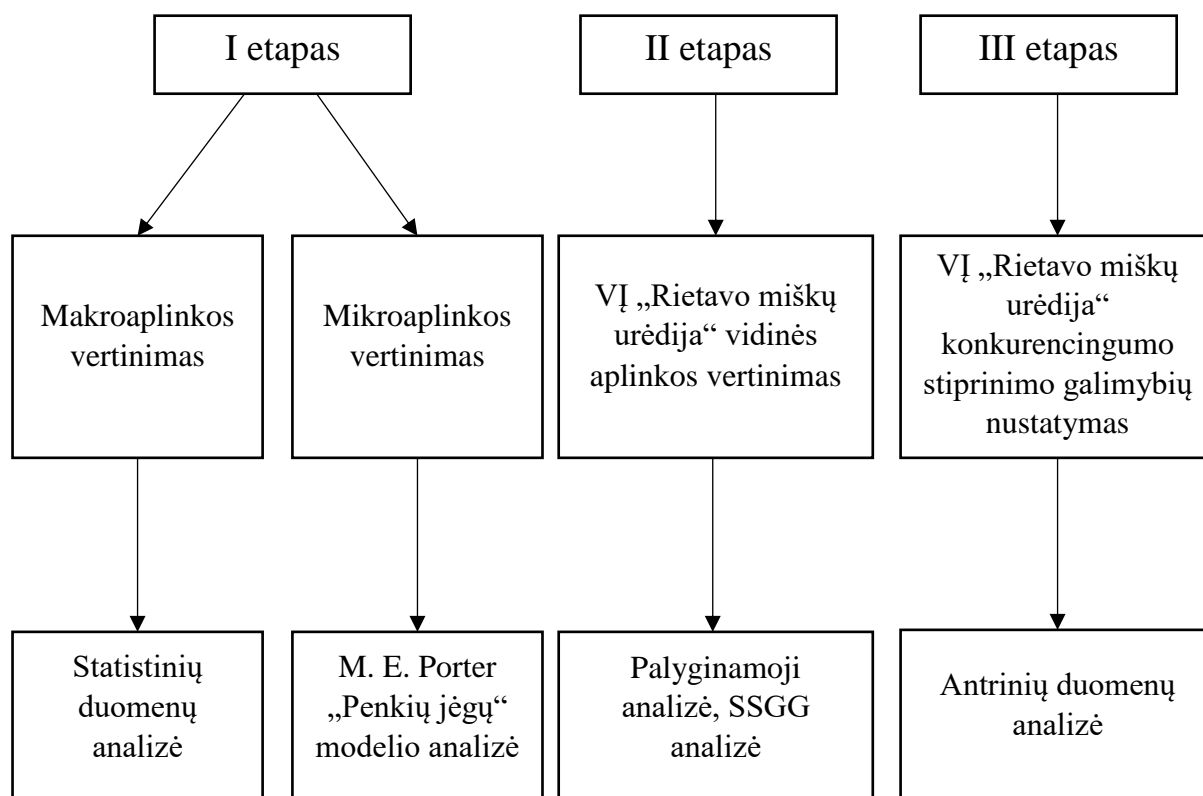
I etapas

II etapas

III etapas

Makroaplinkos vertinimas

Mikroaplinkos vertinimas

VĮ „Rietavo miškų urėdija“ vidinės aplinkos vertinimas

VĮ „Rietavo miškų urėdija“ konkurencingumo stiprinimo galimybių nustatymas

Statistinių duomenų analizė

M. E. Porter „Penkių jėgų“ modelio analizė

Palyginamoji analizė, SSGG analizė

Antrinių duomenų analizė